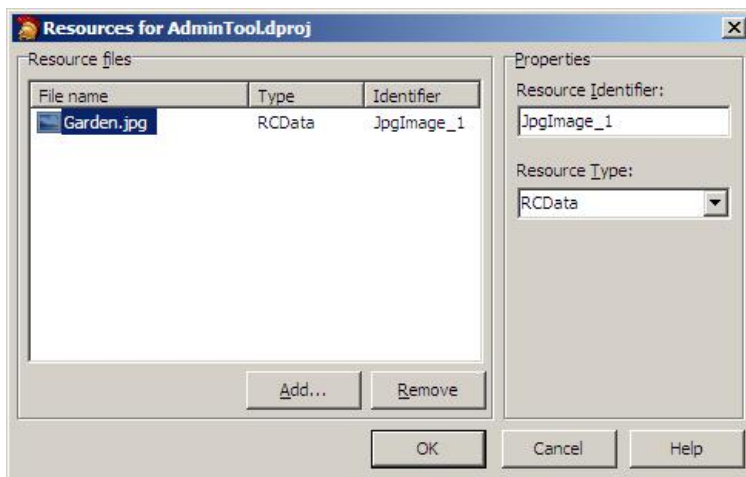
Resources for AdminTool.dproj

Resource files

| File name | Type | Identifier |
|---|---|---|
| Garden.jpg | RCData | JpgImage_1 |

Add...
Remove

Properties

Resource Identifier:
JpgImage_1

Resource Type:
RCData

OK
Cancel
Help